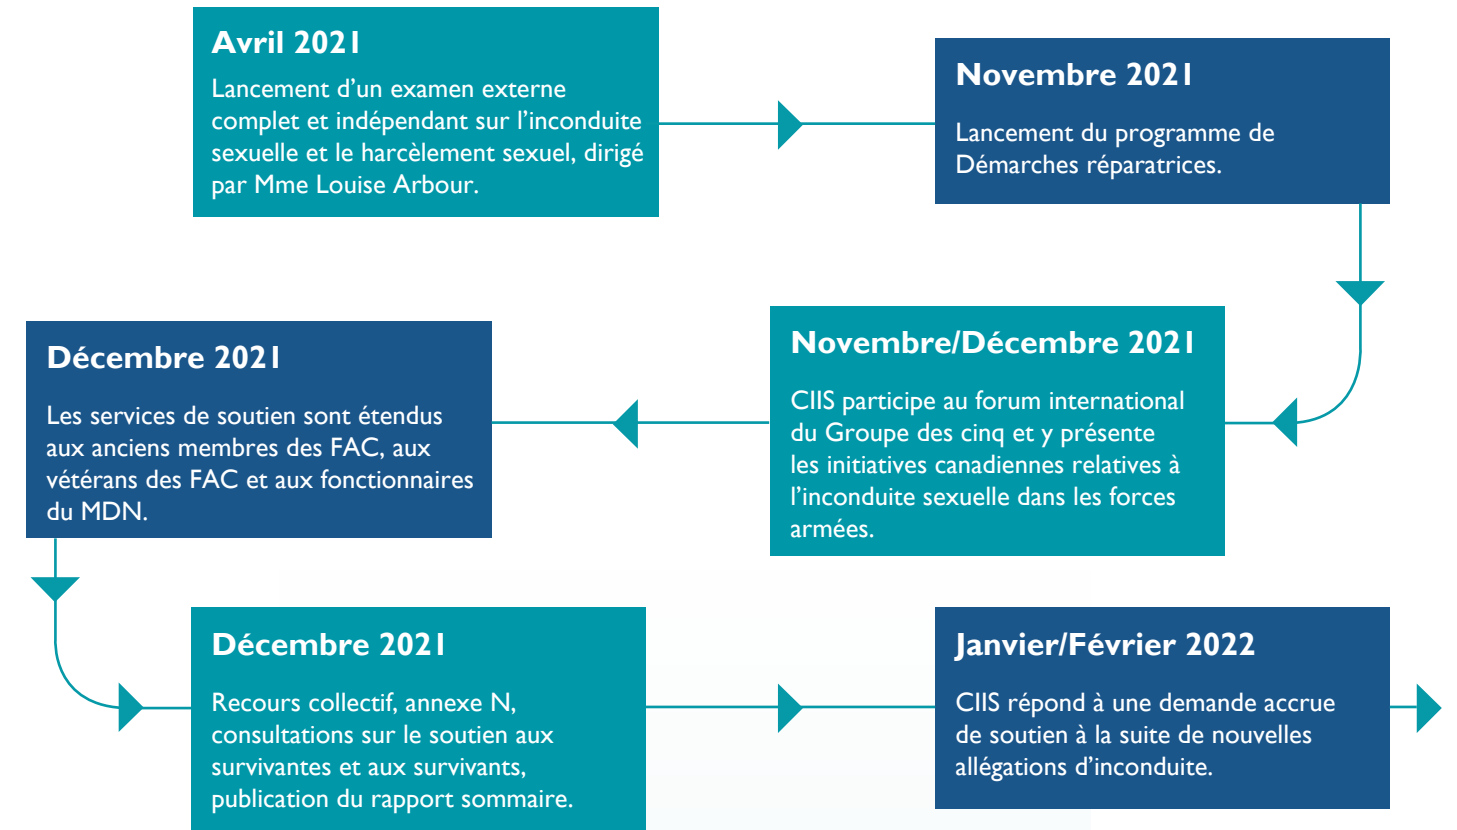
Avril 2021

Lancement d'un examen externe complet et indépendant sur l'inconduite sexuelle et le harcèlement sexuel, dirigé par Mme Louise Arbour.

Novembre 2021

Lancement du programme de Démarches réparatrices.

Novembre/Décembre 2021

CIIS participe au forum international du Groupe des cinq et y présente les initiatives canadiennes relatives à l'inconduite sexuelle dans les forces armées.

Décembre 2021

Les services de soutien sont étendus aux anciens membres des FAC, aux vétérans des FAC et aux fonctionnaires du MDN.

Décembre 2021

Recours collectif, annexe N, consultations sur le soutien aux survivantes et aux survivants, publication du rapport sommaire.

Janvier/Février 2022

CIIS répond à une demande accrue de soutien à la suite de nouvelles allégations d'inconduite.